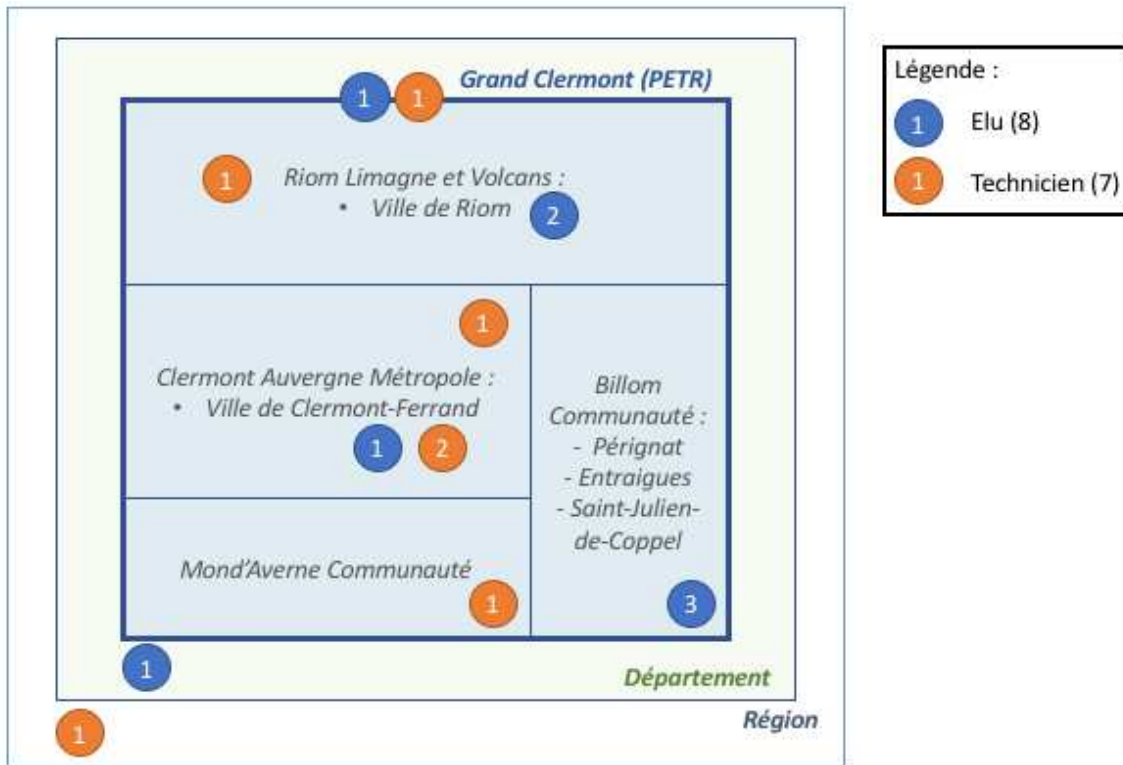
Grand Clermont (PETR)

1 1

1

Riom Limagne et Volcans :
• Ville de Riom

2

1

Clermont Auvergne Métropole :
• Ville de Clermont-Ferrand

1 2

Billom Communauté :
- Pérignat
- Entraigues
- Saint-Julien-de-Coppel

Mond'Averne Communauté

1

3

1

Département

1

Région

Légende :

1 Elu (8)

1 Technicien (7)